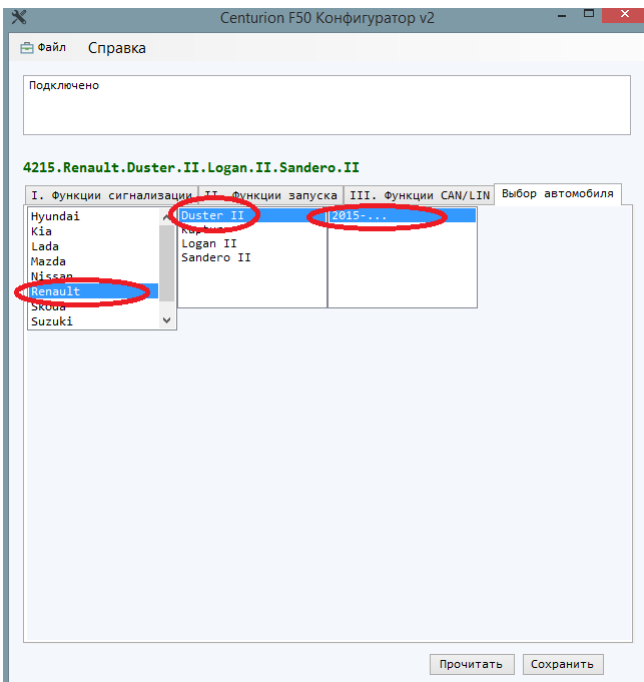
Centurion F50 Конфигуратор v2

Файл Справка

Подключено

4215.Renault.Duster.II.Logan.II.Sandero.II

I. Функции сигнализации | II. Функции запуска | III. Функции CAN/LIN | Выбор автомобиля

Hyundai
Kia
Lada
Mazda
Nissan
Renault
Skoda
Suzuki

Duster II
Kaptur
Logan II
Sandero II

2015-...

Прочитать Сохранить